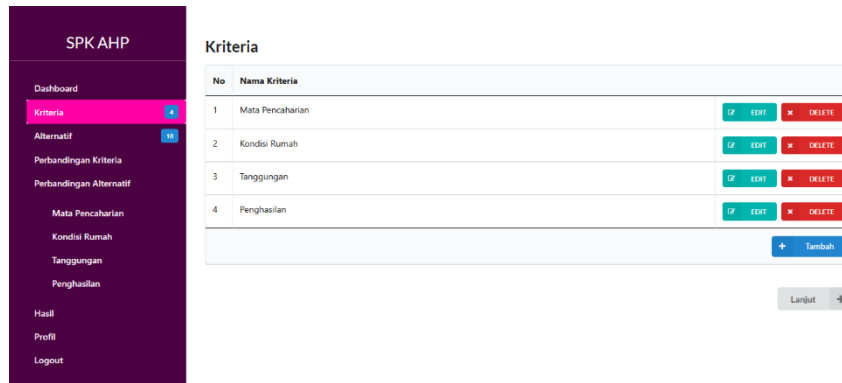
SPK AHP

Dashboard
Kriteria 4
Alternatif 10
Perbandingan Kriteria
Perbandingan Alternatif
Mata Pencaharian
Kondisi Rumah
Tanggungan
Penghasilan
Hasil
Profil
Logout

Kriteria

| No | Nama Kriteria | |
|---|---|---|
| 1 | Mata Pencaharian | EDIT DELETE |
| 2 | Kondisi Rumah | EDIT DELETE |
| 3 | Tanggungan | EDIT DELETE |
| 4 | Penghasilan | EDIT DELETE |

+ Tambah

Lanjut